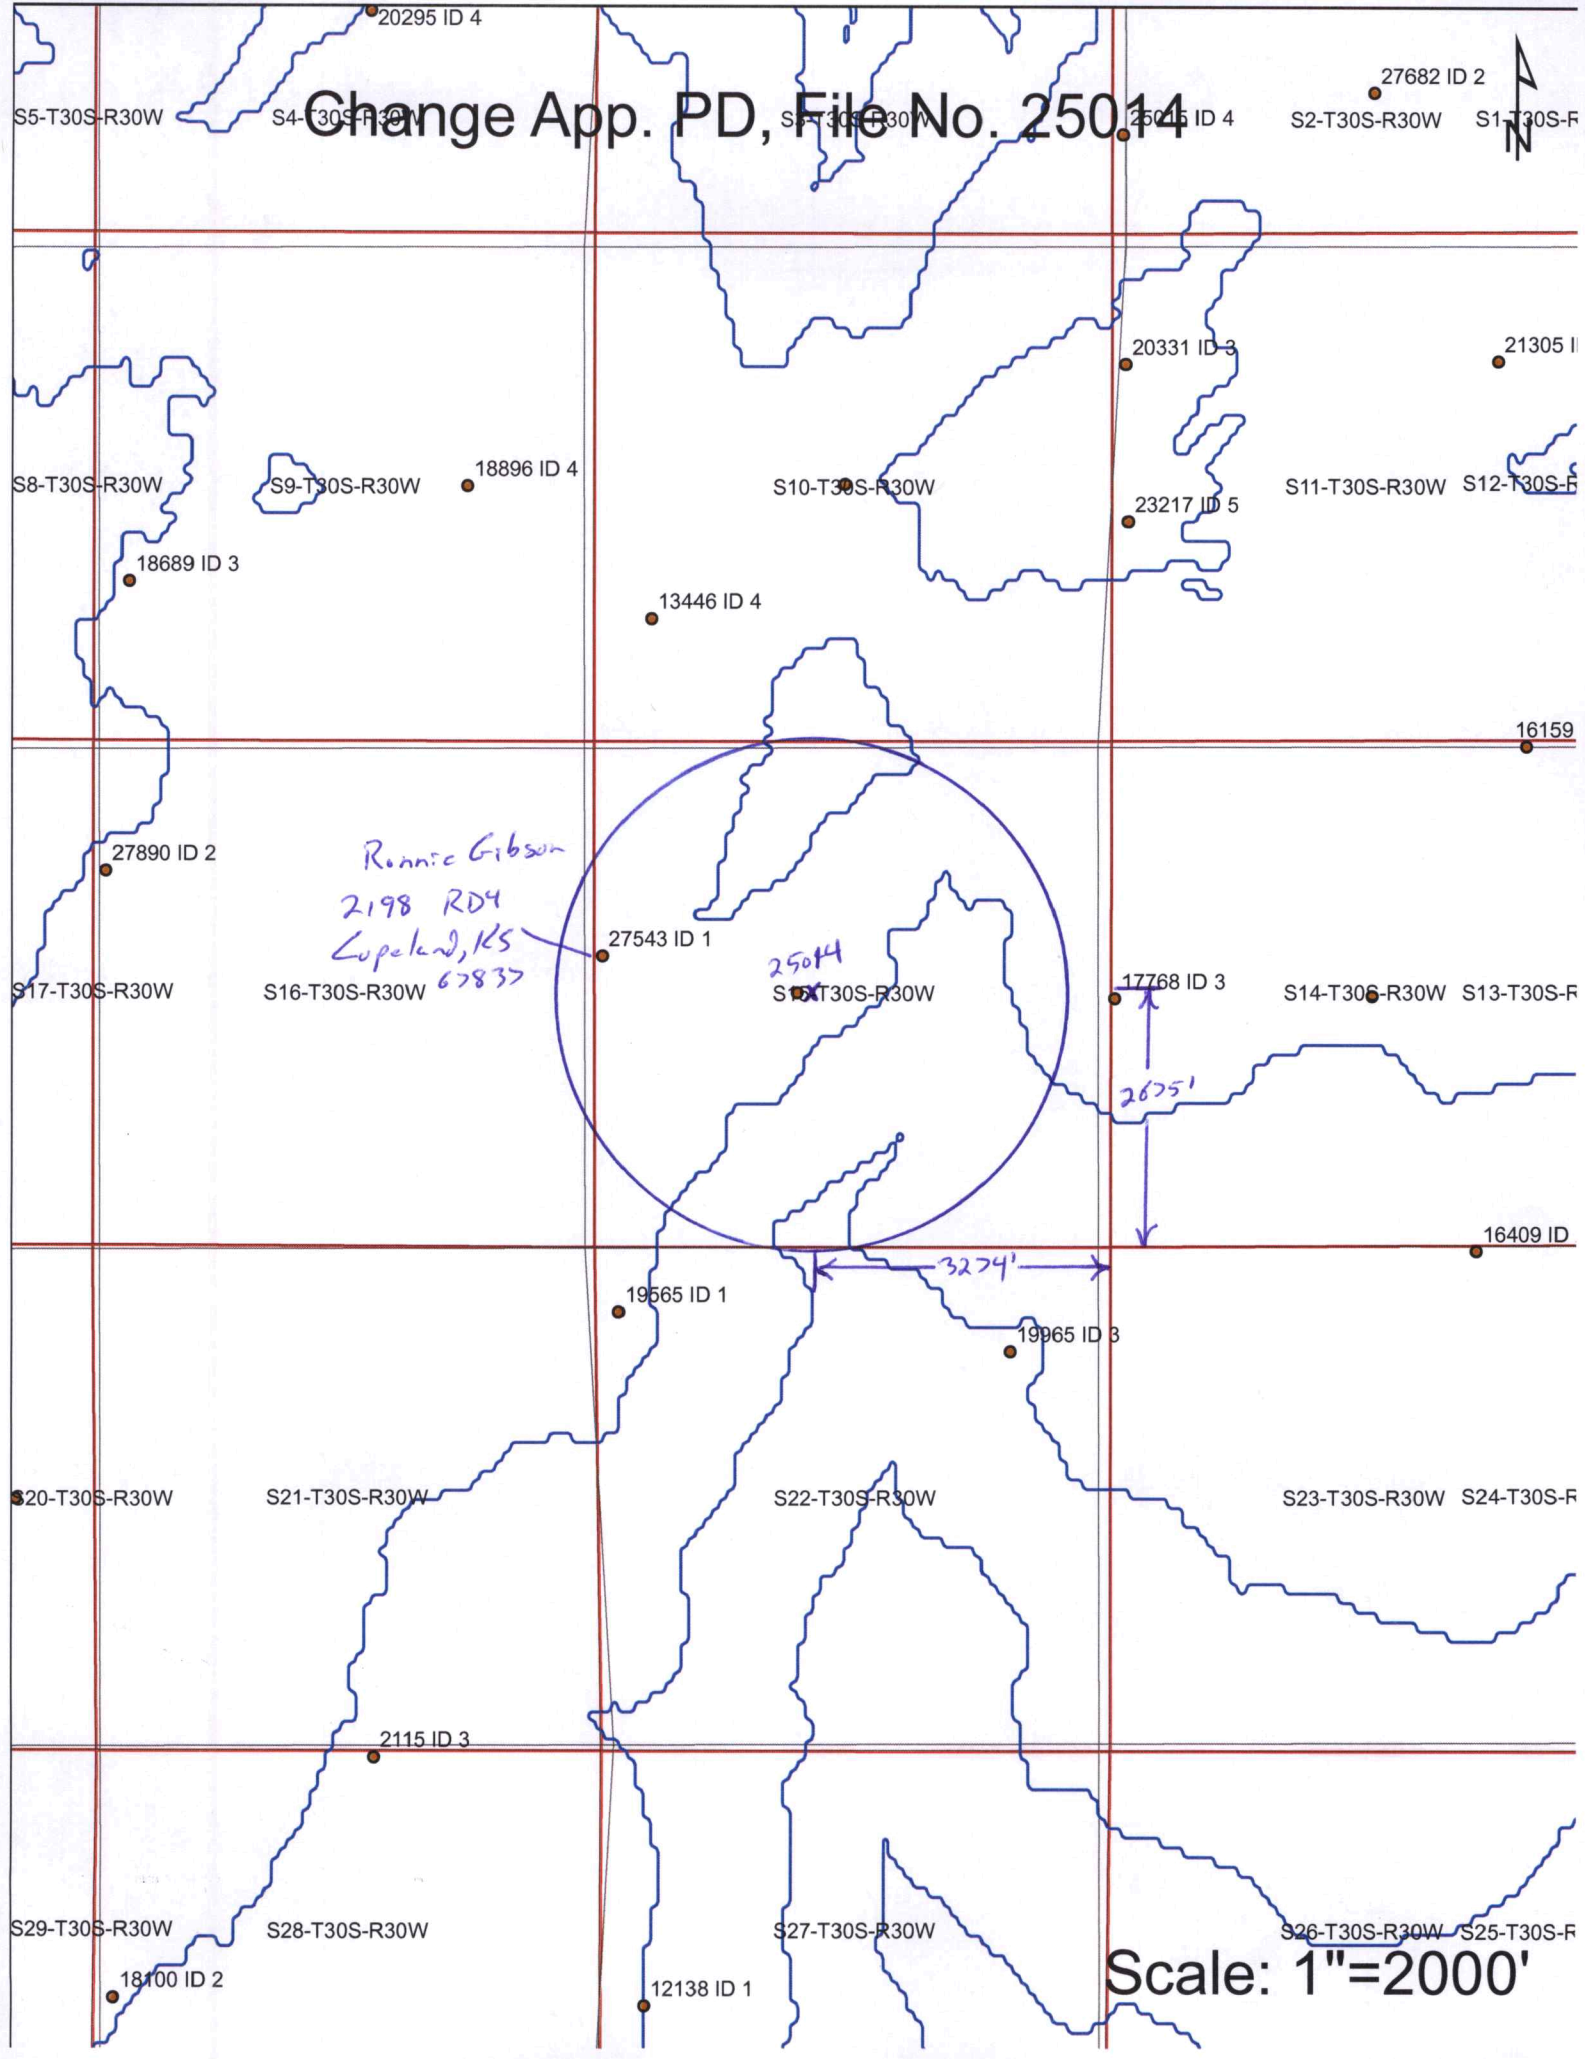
20295 ID 4

Change App. PD, File No. 25014

S5-T30S-R30W S4-T30S-R30W S3-T30S-R30W 25015 ID 4 27682 ID 2 S2-T30S-R30W S1-T30S-R

N

20331 ID 3 21305 I

S8-T30S-R30W S9-T30S-R30W 18896 ID 4 S10-T30S-R30W 23217 ID 5 S11-T30S-R30W S12-T30S-R

18689 ID 3

13446 ID 4

16159

27890 ID 2

Ronnie Gibson
2198 RD4
Copeland, KS
67837

27543 ID 1

25014

17768 ID 3

S17-T30S-R30W S16-T30S-R30W S15-T30S-R30W S14-T30S-R30W S13-T30S-R

2675'

16409 ID

3274'

19565 ID 1

19965 ID 3

S20-T30S-R30W S21-T30S-R30W S22-T30S-R30W S23-T30S-R30W S24-T30S-R

2115 ID 3

S29-T30S-R30W S28-T30S-R30W S27-T30S-R30W S26-T30S-R30W S25-T30S-R

18100 ID 2 12138 ID 1

Scale: 1"=2000'